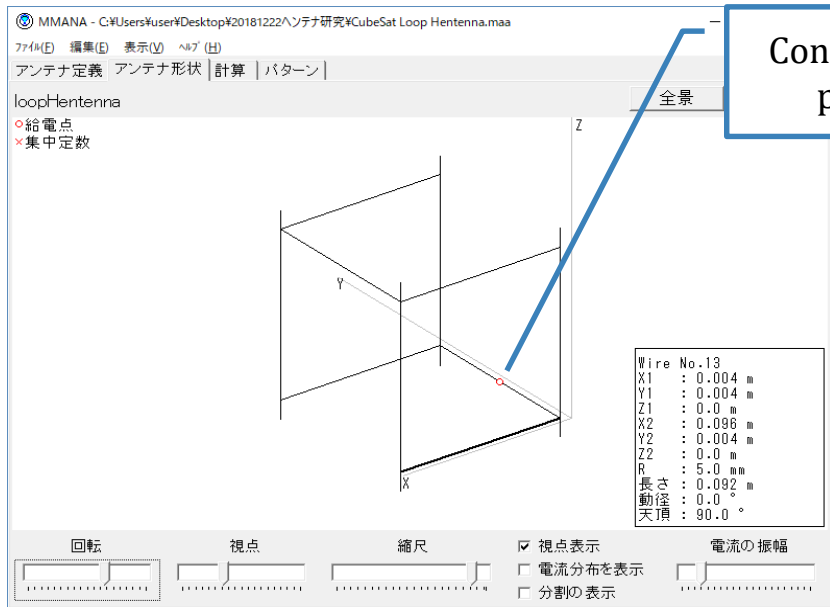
MMANA - C:¥Users¥user¥Desktop¥20181222ヘンテナ研究¥CubeSat Loop Hentenna.maa

ファイル(F) 編集(E) 表示(V) ヘルプ(H)

アンテナ定義 | アンテナ形状 | 計算 | パターン

loopHentenna

全景

Con
p

○給電点
×集中定数

Z

Y

X

Wire No.13
X1 : 0.004 m
Y1 : 0.004 m
Z1 : 0.0 m
X2 : 0.096 m
Y2 : 0.004 m
Z2 : 0.0 m
R : 5.0 mm
長さ : 0.092 m
動径 : 0.0 °
天頂 : 90.0 °

回転

視点

縮尺

☑ 視点表示
☐ 電流分布を表示
☐ 分割の表示

電流の振幅